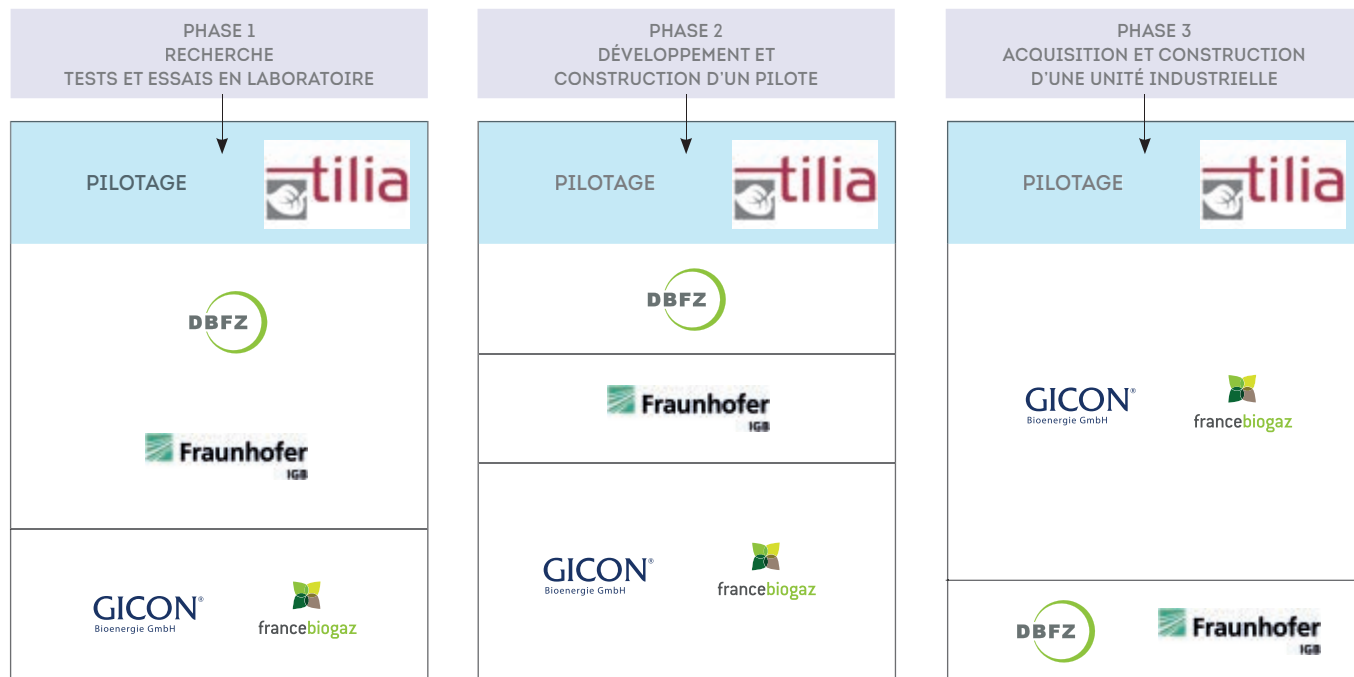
PHASE 1
RECHERCHE
TESTS ET ESSAIS EN LABORATOIRE

PILOTAGE

tilia

DBFZ

Fraunhofer
IGB

GICON®
Bioenergie GmbH

francebiogaz

PHASE 2
DÉVELOPPEMENT ET
CONSTRUCTION D'UN PILOTE

PILOTAGE

tilia

DBFZ

Fraunhofer
IGB

GICON®
Bioenergie GmbH

francebiogaz

PHASE 3
ACQUISITION ET CONSTRUCTION
D'UNE UNITÉ INDUSTRIELLE

PILOTAGE

tilia

GICON®
Bioenergie GmbH

francebiogaz

DBFZ

Fraunhofer
IGB